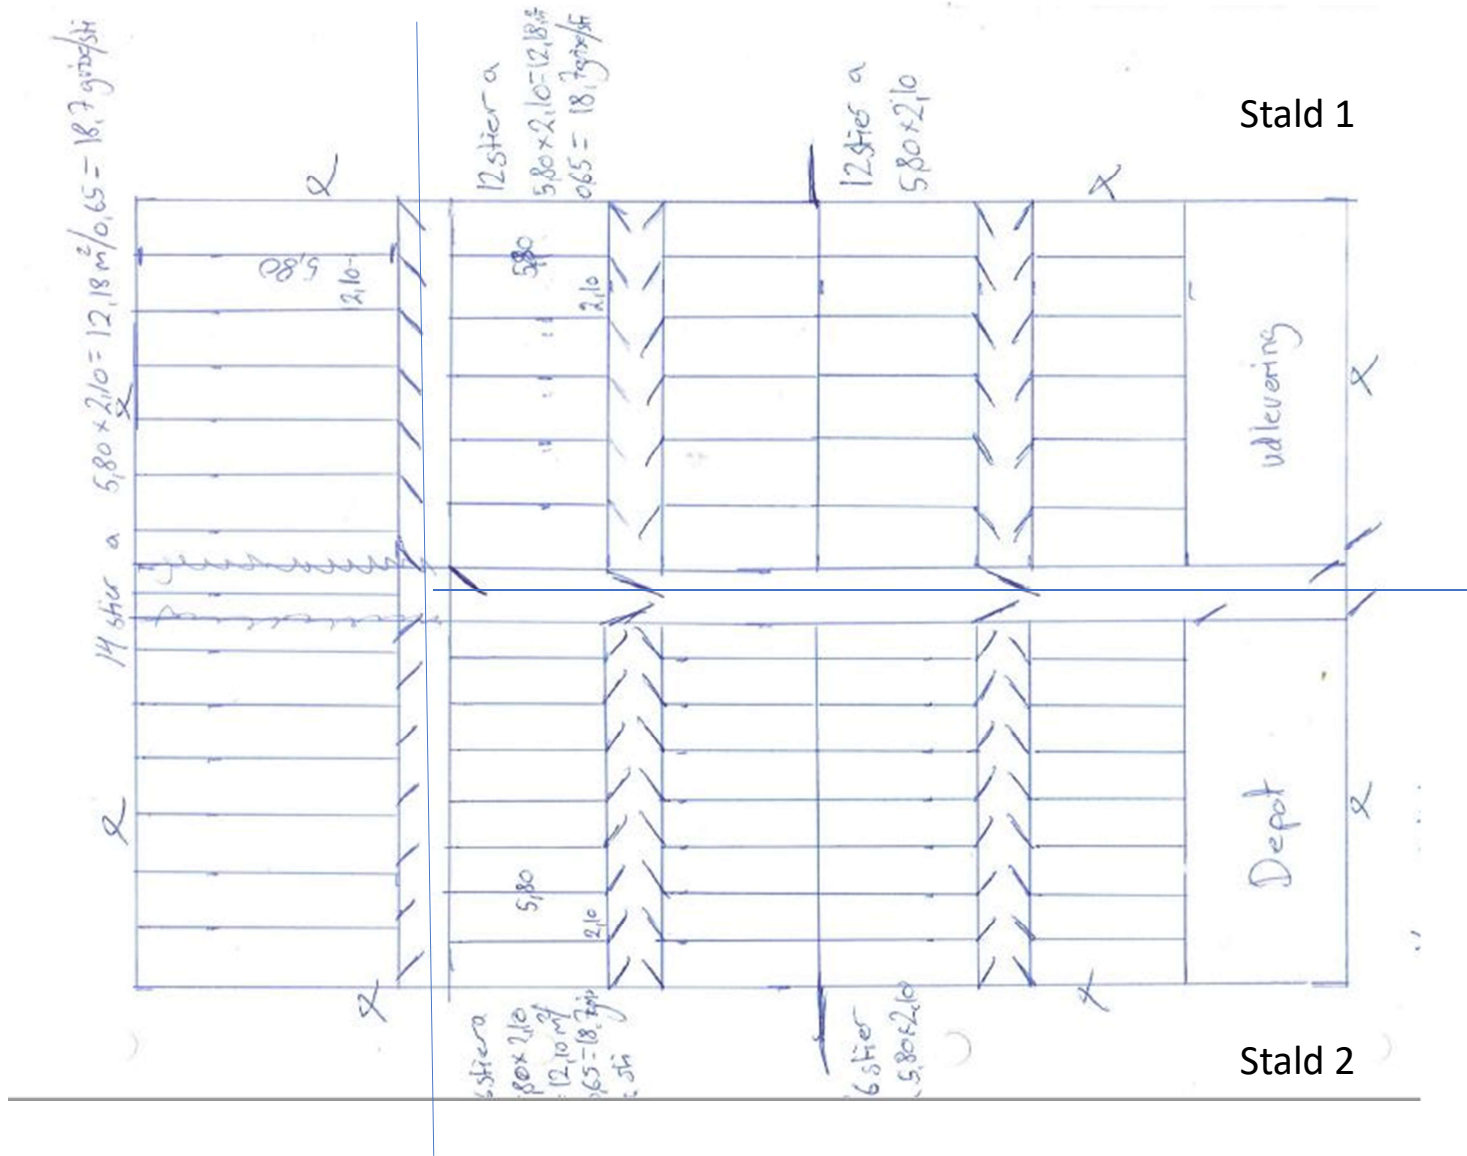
14 stier a 5,80 × 2,10 = 12,18 m²/0,65 = 18,7 gitze/st

12 stier a 5,80 × 2,10 = 12,18 m² 0,65 = 18,7 gitze/st

12 stier a 5,80 × 2,10

Stald 1

X

5,80

2,10

5,80

2,10

udlevering

X

X

X

5,80

2,10

Depot

X

X

X

6 stier a 5,80 × 2,10 = 12,10 m² 0,65 = 18,7 gitze/st

6 stier 5,80 × 2,10

Stald 2